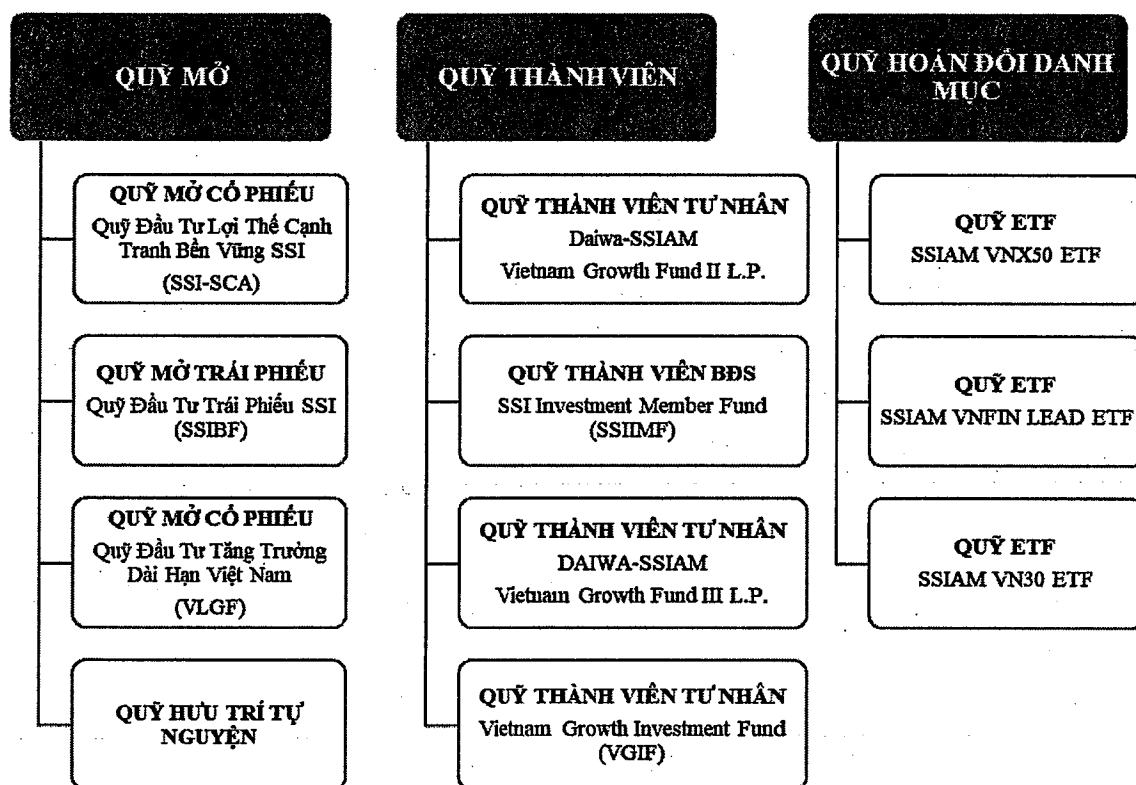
QUỸ MỞ

QUỸ MỞ CỔ PHIẾU
Quỹ Đầu Tư Lợi Thế Cạnh Tranh Bền Vững SSI
(SSI-SCA)

QUỸ MỞ TRÁI PHIẾU
Quỹ Đầu Tư Trái Phiếu SSI
(SSIBF)

QUỸ MỞ CỔ PHIẾU
Quỹ Đầu Tư Tăng Trưởng Dài Hạn Việt Nam
(VLGF)

QUỸ HƯU TRÍ TỰ NGUYỆN

QUỸ THÀNH VIÊN

QUỸ THÀNH VIÊN TƯ NHÂN
Daiwa-SSIAM
Vietnam Growth Fund II L.P.

QUỸ THÀNH VIÊN BĐS
SSI Investment Member Fund
(SSIIMF)

QUỸ THÀNH VIÊN TƯ NHÂN
DAIWA-SSIAM
Vietnam Growth Fund III L.P.

QUỸ THÀNH VIÊN TƯ NHÂN
Vietnam Growth Investment Fund
(VGIF)

QUỸ HOÁN ĐỔI DANH MỤC

QUỸ ETF
SSIAM VNX50 ETF

QUỸ ETF
SSIAM VNFIN LEAD ETF

QUỸ ETF
SSIAM VN30 ETF